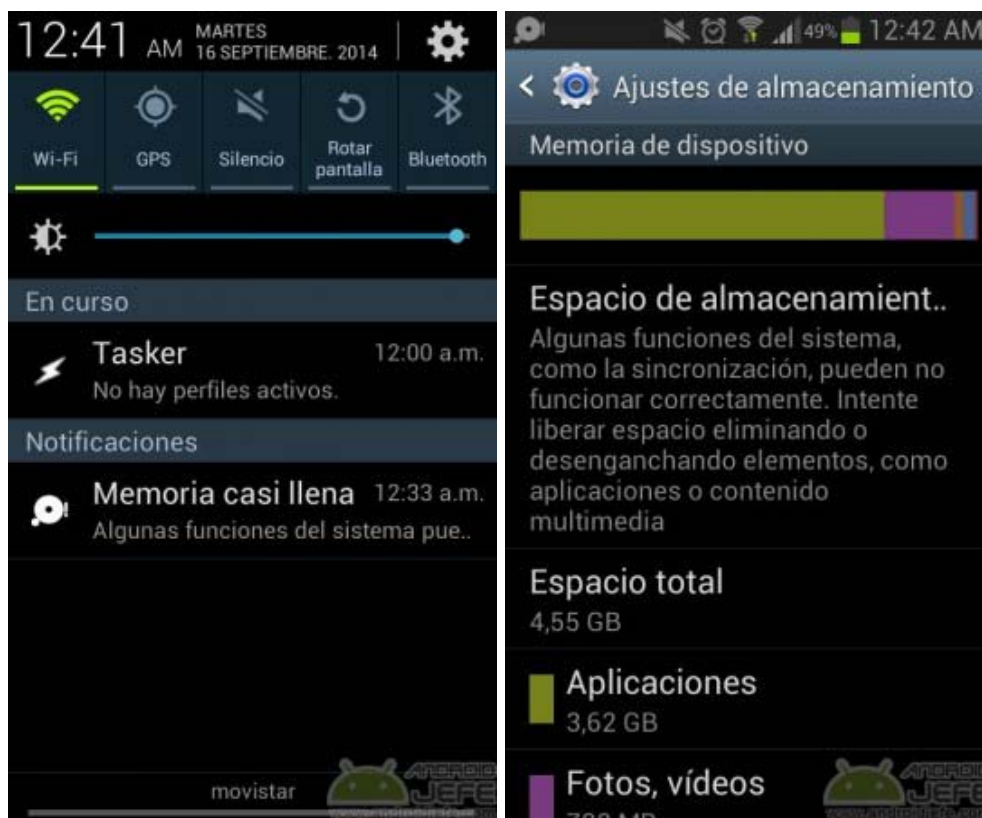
12:41 AM MARTES 16 SEPTIEMBRE. 2014

Wi-Fi GPS Silencio Rotar pantalla Bluetooth

En curso

Tasker 12:00 a.m.
No hay perfiles activos.

Notificaciones

Memoria casi llena 12:33 a.m.
Algunas funciones del sistema pue..

movistar

ANDROID JEFE

49% 12:42 AM

Ajustes de almacenamiento

Memoria de dispositivo

Espacio de almacenamient..
Algunas funciones del sistema, como la sincronización, pueden no funcionar correctamente. Intente liberar espacio eliminando o desenganchando elementos, como aplicaciones o contenido multimedia

Espacio total
4,55 GB

Aplicaciones
3,62 GB

Fotos, vídeos
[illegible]

ANDROID JEFE